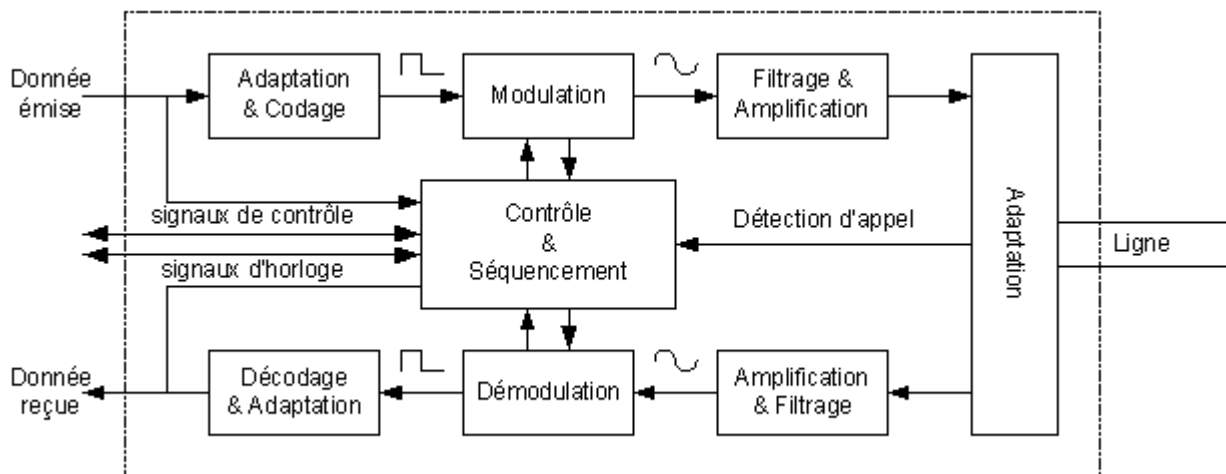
Donnée émise

Adaptation & Codage

Modulation

Filtrage & Amplification

signaux de contrôle

Contrôle & Séquencement

Détection d'appel

Adaptation

Ligne

signaux d'horloge

Donnée reçue

Décodage & Adaptation

Démodulation

Amplification & Filtrage